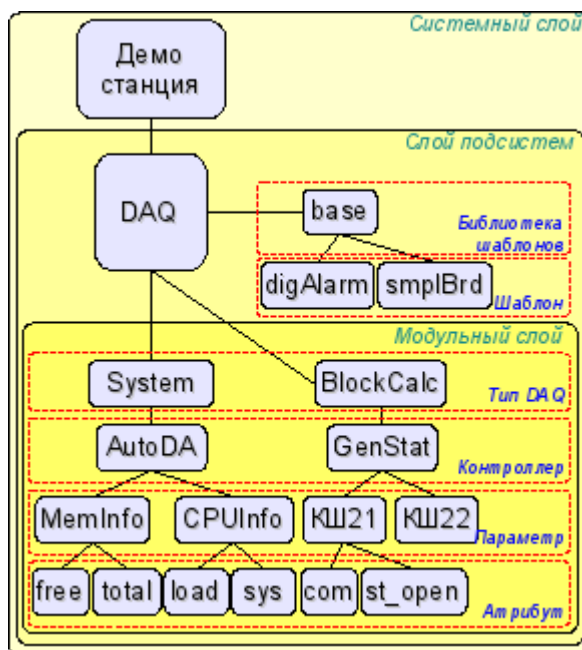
Системный слой

Демо станция

Слой подсистем

DAQ

base

Библиотека шаблонов

digAlarm

smplBrd

Шаблон

Модульный слой

System

BlockCalc

Тип DAQ

AutoDA

GenStat

Контроллер

MemInfo

CPUInfo

КШ21

КШ22

Параметр

free

total

load

sys

com

st_open

Атрибут